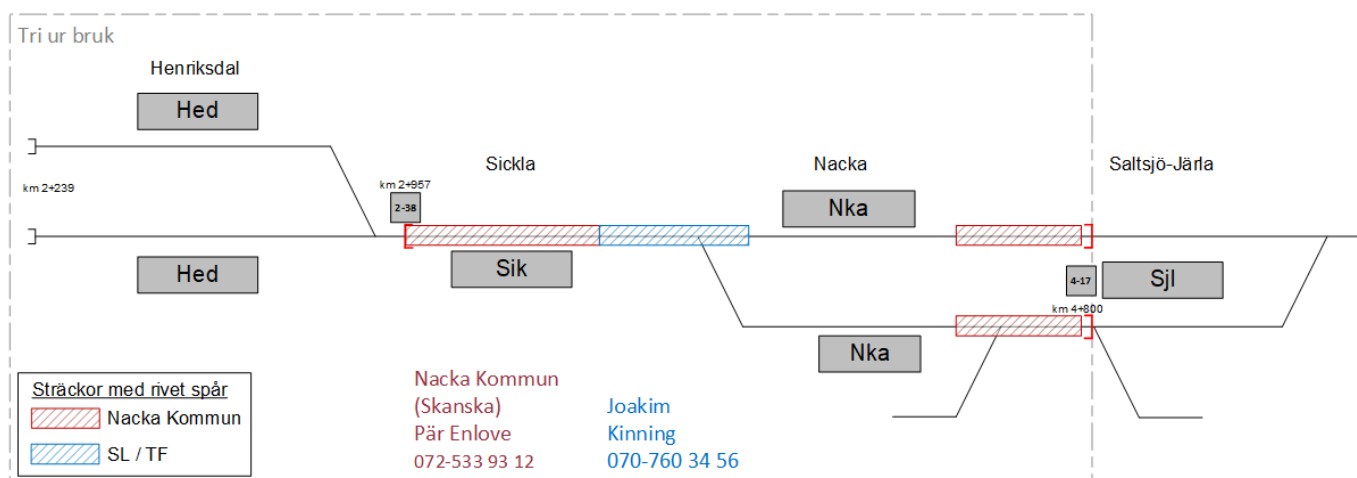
Tri ur bruk

Henriksdal

Hed

km 2+239

Hed

Sickla

km 2+957

2-38

Sik

Nacka

Nka

Nka

Saltsjö-Järla

4-17

Sjl

km 4+800

Sträckor med rivet spår

Nacka Kommun

SL / TF

Nacka Kommun
(Skanska)
Pär Enlove
072-533 93 12

Joakim
Kinning
070-760 34 56